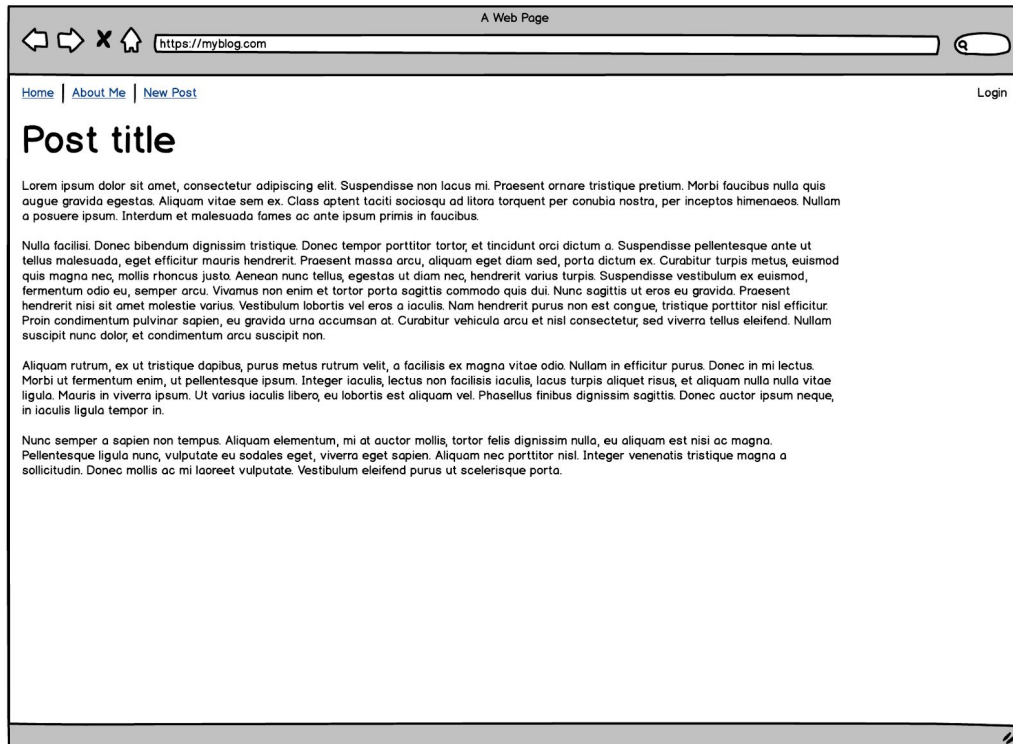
A Web Page

https://myblog.com

Home | About Me | New Post

Login

Post title

Lorem ipsum dolor sit amet, consectetur adipiscing elit. Suspendisse non lacus mi. Praesent ornare tristique pretium. Morbi faucibus nulla quis augue gravida egestas. Aliquam vitae sem ex. Class aptent taciti sociosqu ad litora torquent per conubia nostra, per inceptos himenaeos. Nullam a posuere ipsum. Interdum et malesuada fames ac ante ipsum primis in faucibus.

Nulla facilisi. Donec bibendum dignissim tristique. Donec tempor porttitor tortor, et tincidunt orci dictum a. Suspendisse pellentesque ante ut tellus malesuada, eget efficitur mauris hendrerit. Praesent massa arcu, aliquam eget diam sed, porta dictum ex. Curabitur turpis metus, euismod quis magna nec, mollis rhoncus justo. Aenean nunc tellus, egestas ut diam nec, hendrerit varius turpis. Suspendisse vestibulum ex euismod, fermentum odio eu, semper arcu. Vivamus non enim et tortor porta sagittis commodo quis dui. Nunc sagittis ut eros eu gravida. Praesent hendrerit nisi sit amet molestie varius. Vestibulum lobortis vel eros a iaculis. Nam hendrerit purus non est congue, tristique porttitor nisl efficitur. Proin condimentum pulvinar sapien, eu gravida urna accumsan at. Curabitur vehicula arcu et nisl consectetur, sed viverra tellus eleifend. Nullam suscipit nunc dolor, et condimentum arcu suscipit non.

Aliquam rutrum, ex ut tristique dapibus, purus metus rutrum velit, a facilisis ex magna vitae odio. Nullam in efficitur purus. Donec in mi lectus. Morbi ut fermentum enim, ut pellentesque ipsum. Integer iaculis, lectus non facilisis iaculis, lacus turpis aliquet risus, et aliquam nulla nulla vitae ligula. Mauris in viverra ipsum. Ut varius iaculis libero, eu lobortis est aliquam vel. Phasellus finibus dignissim sagittis. Donec auctor ipsum neque, in iaculis ligula tempor in.

Nunc semper a sapien non tempus. Aliquam elementum, mi at auctor mollis, tortor felis dignissim nulla, eu aliquam est nisi ac magna. Pellentesque ligula nunc, vulputate eu sodales eget, viverra eget sapien. Aliquam nec porttitor nisl. Integer venenatis tristique magna a sollicitudin. Donec mollis ac mi laoreet vulputate. Vestibulum eleifend purus ut scelerisque porta.